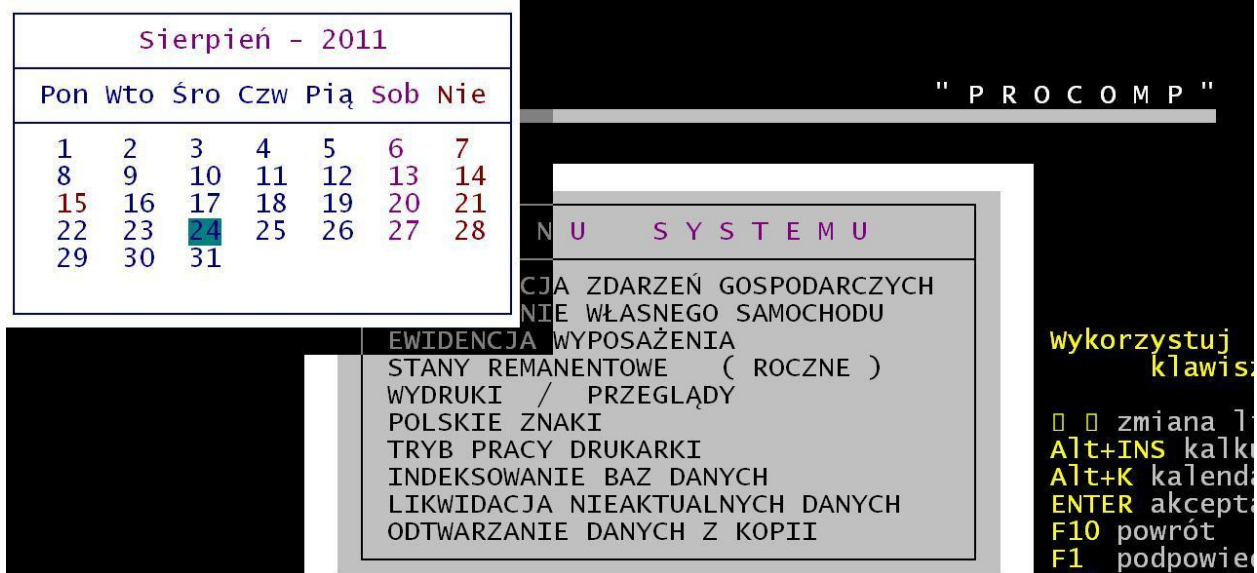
Sierpień - 2011

| Pon | Wto | Śro | Czw | Pią | Sob | Nie |
|---|---|---|---|---|---|---|
| 1 | 2 | 3 | 4 | 5 | 6 | 7 |
| 8 | 9 | 10 | 11 | 12 | 13 | 14 |
| 15 | 16 | 17 | 18 | 19 | 20 | 21 |
| 22 | 23 | 24 | 25 | 26 | 27 | 28 |
| 29 | 30 | 31 | | | | |

" P R O C O M P "

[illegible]NU SYSTEMU

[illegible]CJA ZDARZEŃ GOSPODARCZYCH
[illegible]NIE WŁASNEGO SAMOCHODU
EWIDENCJA WYPOSAŻENIA
STANY REMANENTOWE ( ROCZNE )
WYDRUKI / PRZEGLĄDY
POLSKIE ZNAKI
TRYB PRACY DRUKARKI
INDEKSOWANIE BAZ DANYCH
LIKWIDACJA NIEAKTUALNYCH DANYCH
ODTWARZANIE DANYCH Z KOPII

Wykorzystuj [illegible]
klawis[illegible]

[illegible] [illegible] zmiana l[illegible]
Alt+INS kalk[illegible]
Alt+K kalend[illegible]
ENTER akcept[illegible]
F10 powrót
F1 podpowie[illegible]